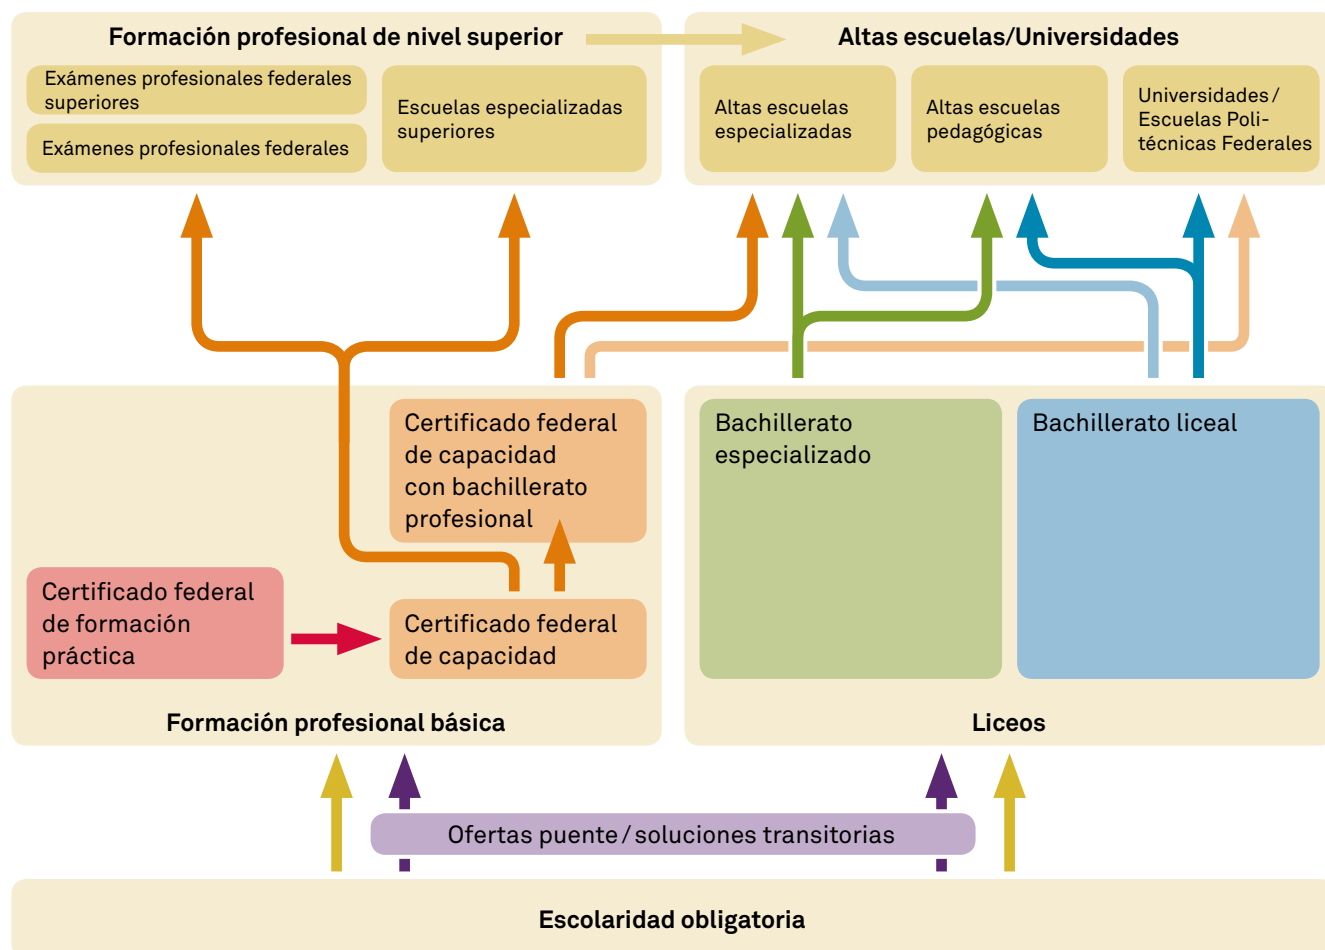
Formación profesional de nivel superior

Exámenes profesionales federales superiores

Exámenes profesionales federales

Escuelas especializadas superiores

Altas escuelas/Universidades

Altas escuelas especializadas

Altas escuelas pedagógicas

Universidades / Escuelas Politécnicas Federales

Certificado federal de capacidad con bachillerato profesional

Certificado federal de formación práctica

Certificado federal de capacidad

Formación profesional básica

Bachillerato especializado

Bachillerato liceal

Liceos

Ofertas puente / soluciones transitorias

Escolaridad obligatoria